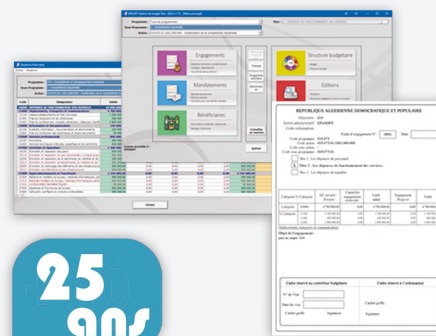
Engagements

Mandatements

Bénéficiares

Structure budgétaire

Editions

REPUBLIQUE ALGERIENNE DEMOCRATIQUE ET POPULAIRE

Fiche d'engagement N°

Titre I : Les dépenses de personnel

Titre II : Les dépenses de fonctionnement des services

Titre III : Les dépenses de transfert

Cadre réservé au contrôleur budgétaire

Cadre réservé à l'ordonnateur

Cachet griffe

Signature

Fermer

25

ans